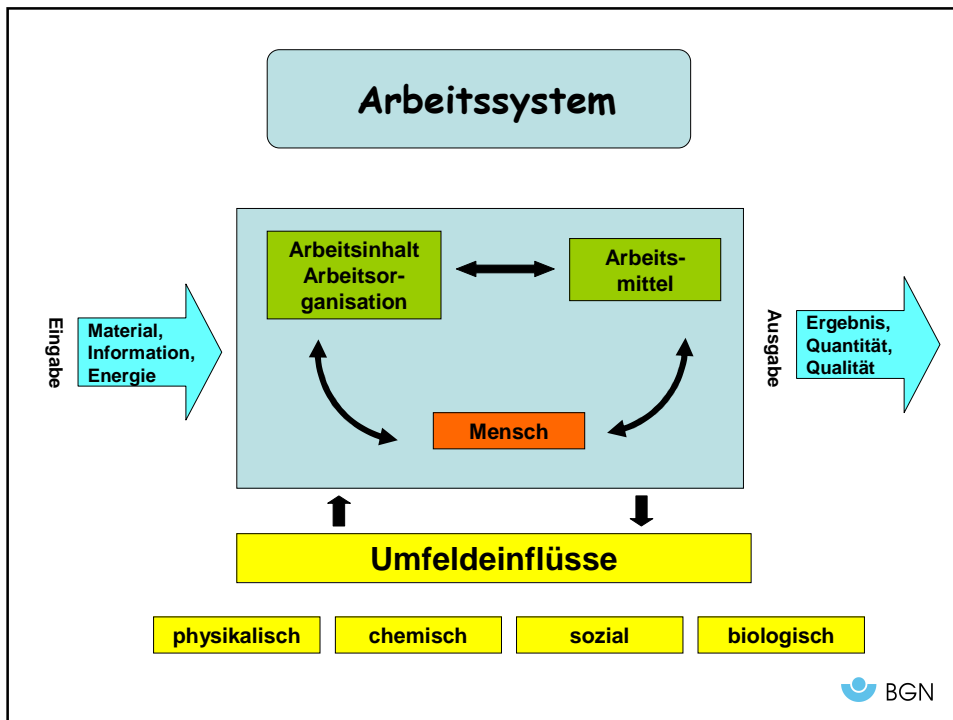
Arbeitssystem

Arbeitsinhalt Arbeitsorganisation

Arbeitsmittel

Eingabe

Material, Information, Energie

Ausgabe

Ergebnis, Quantität, Qualität

Mensch

Umfeldeinflüsse

physikalisch

chemisch

sozial

biologisch

BGN